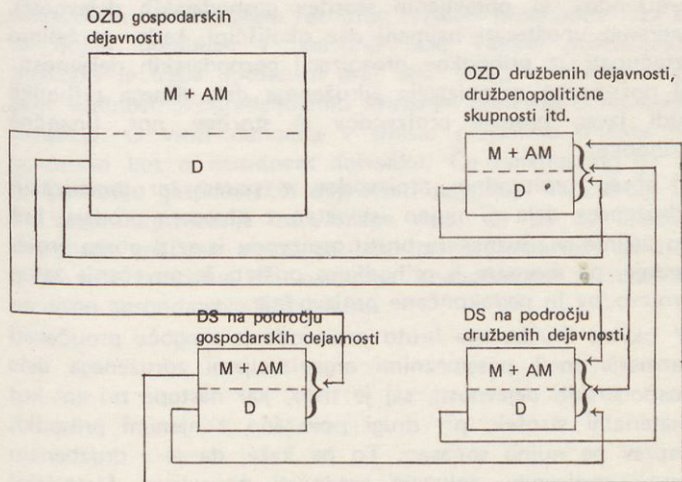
OZD gospodarskih dejavnosti

M + AM

D

OZD družbenih dejavnosti, družbenopolitične skupnosti itd.

M + AM

D

DS na področju gospodarskih dejavnosti

M + AM

D

DS na področju družbenih dejavnosti

M + AM

D